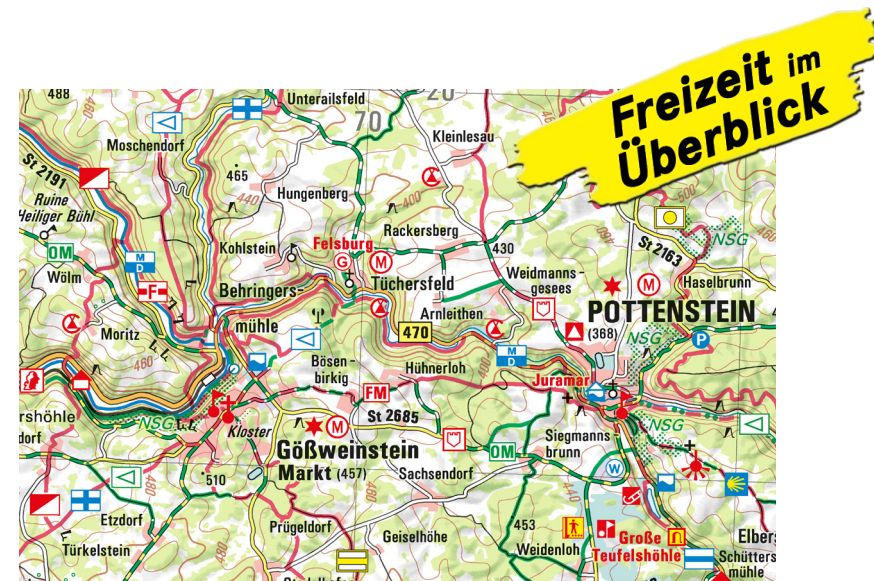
Freizeit im Überblick

488
480
Unterailsfeld
20
70
Kleinleisau
Moschendorf
465
St 2191
Ruine Heiliger Bühl
Hungenberg
440
Rackersberg
Kohlstein
Felsburg
430
St 2163
Haselbrunn
OM
Wölm
Behringersmühle
Tüchersfeld
Weidmannsgesees
POTTENSTEIN
(368)
NSG
Moritz
470
Arnleithen
Bösenbirkig
Hühnerloh
460
Juramar
FM
St 2685
rshöhle
dorf
NSG
Kloster
Gößweinstein
Markt (457)
Sachsendorf
OM
Siegmannsbrunn
NSG
510
Etzdorf
Prügeldorf
Geiselhöhe
453
Weidenloh
Große Teufelshöhle
Elbers
Schüttersmühle
Türkelstein